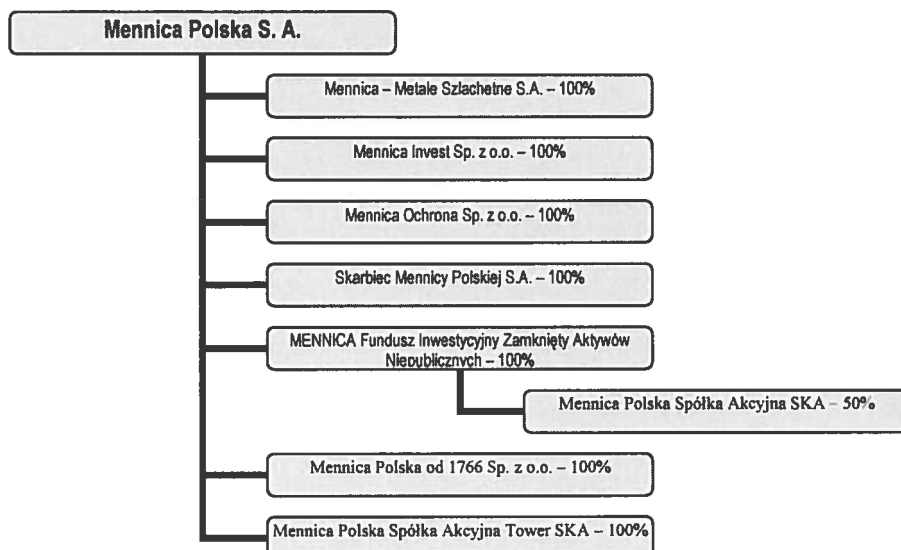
Mennica Polska S. A.

Mennica – Metale Szlachetne S.A. – 100%

Mennica Invest Sp. z o.o. – 100%

Mennica Ochrona Sp. z o.o. – 100%

Skarbiec Mennicy Polskiej S.A. – 100%

MENNICA Fundusz Inwestycyjny Zamknięty Aktywów Niepublicznych – 100%

Mennica Polska Spółka Akcyjna SKA – 50%

Mennica Polska od 1766 Sp. z o.o. – 100%

Mennica Polska Spółka Akcyjna Tower SKA – 100%